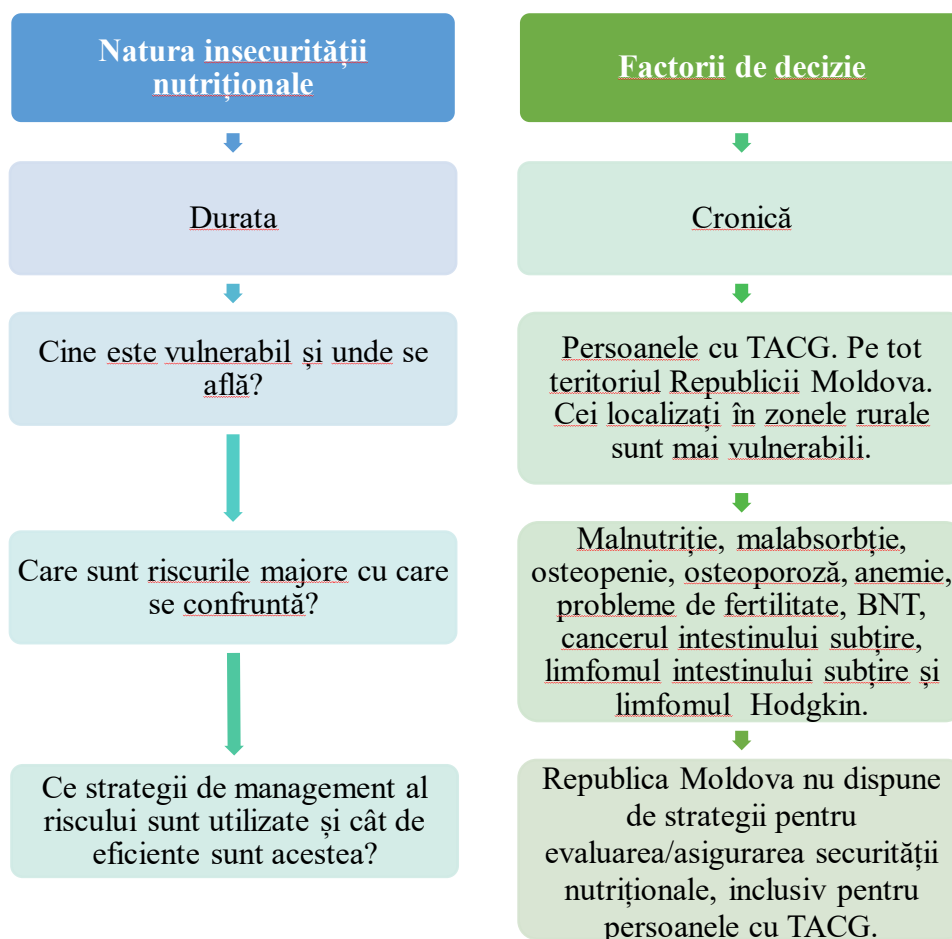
Natura insecurității nutriționale

Durata

Cine este vulnerabil și unde se află?

Care sunt riscurile majore cu care se confruntă?

Ce strategii de management al riscului sunt utilizate și cât de eficiente sunt acestea?

Factorii de decizie

Cronică

Persoanele cu TACG. Pe tot teritoriul Republicii Moldova. Cei localizați în zonele rurale sunt mai vulnerabili.

Malnutriție, malabsorbție, osteopenie, osteoporoză, anemie, probleme de fertilitate, BNT, cancerul intestinului subțire, limfomul intestinului subțire și limfomul Hodgkin.

Republica Moldova nu dispune de strategii pentru evaluarea/asigurarea securității nutriționale, inclusiv pentru persoanele cu TACG.